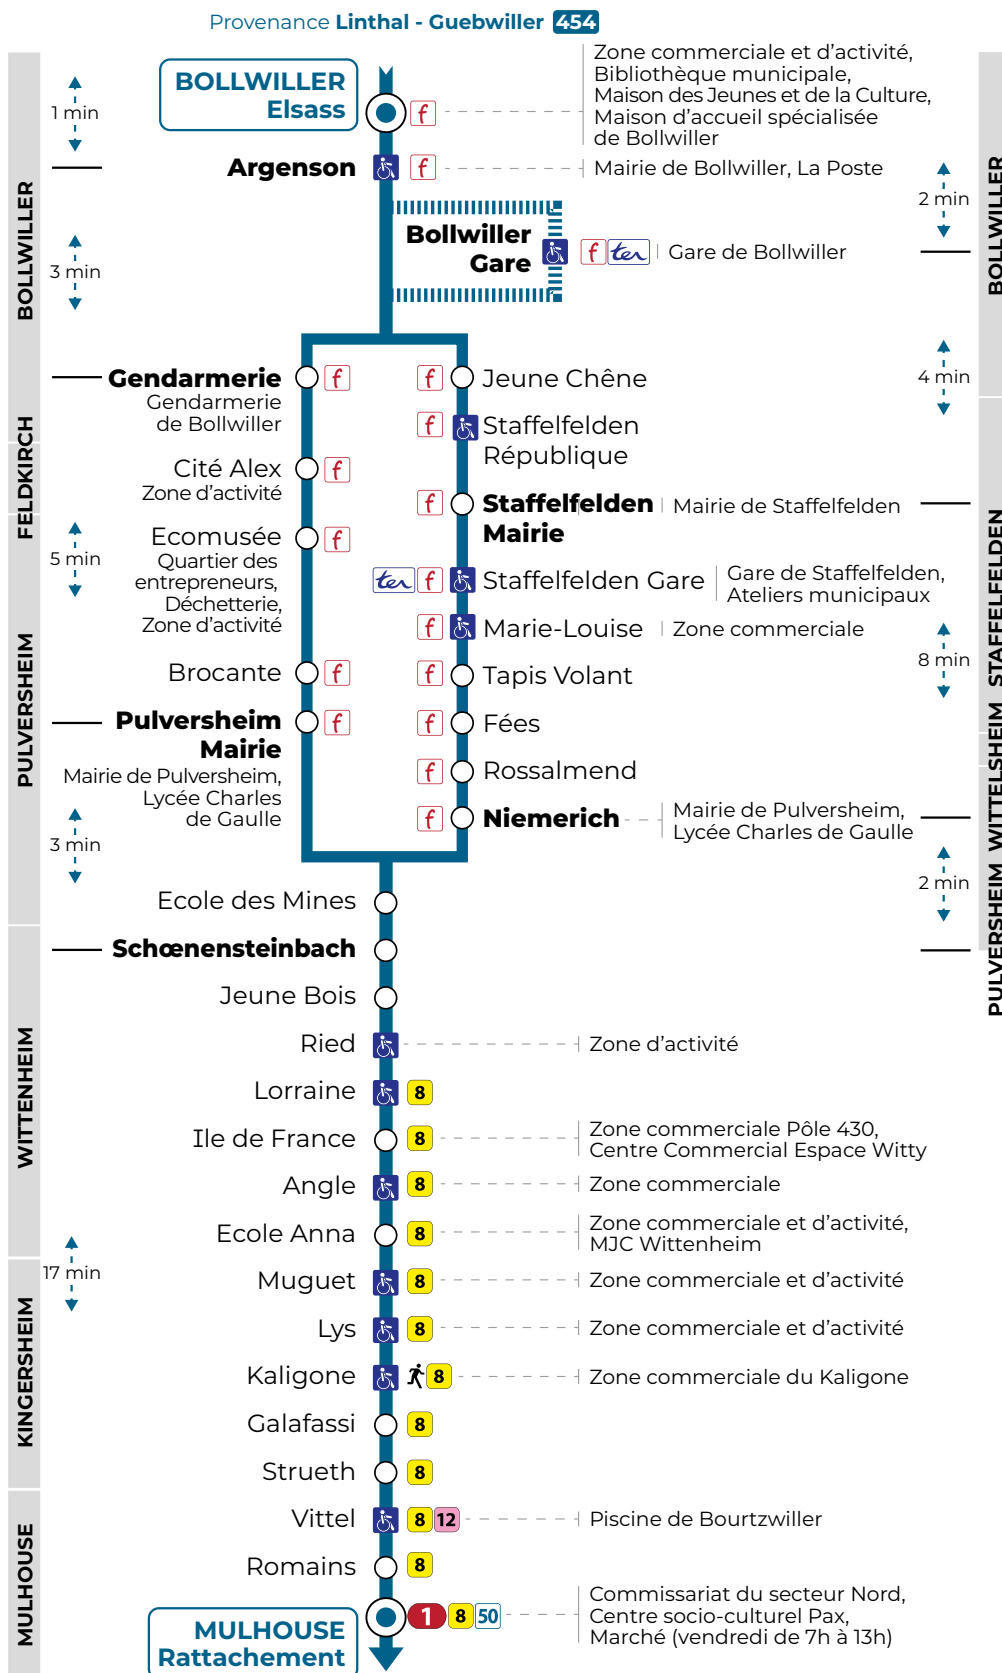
Provenance Linthal - Guebwiller 454

BOLLWILLER Elsass
1 min
Zone commerciale et d'activité, Bibliothèque municipale, Maison des Jeunes et de la Culture, Maison d'accueil spécialisée de Bollwiller

Argenson
Mairie de Bollwiller, La Poste

BOLLWILLER
3 min
Bollwiller Gare
Gare de Bollwiller
2 min
BOLLWILLER

Gendarmerie
Gendarmerie de Bollwiller
Jeune Chêne
4 min
FELDKIRCH
Staffelfelden République
Cité Alex
Zone d'activité
Staffelfelden Mairie
Mairie de Staffelfelden
5 min
Ecomusée
Quartier des entrepreneurs, Déchetterie, Zone d'activité
Staffelfelden Gare
Gare de Staffelfelden, Ateliers municipaux
Marie-Louise
Zone commerciale
STAFFELFELDEN
8 min
Brocante
Tapis Volant
PULVERSHEIM
Pulversheim Mairie
Mairie de Pulversheim, Lycée Charles de Gaulle
Fées
Rossalmend
3 min
Niemerich
Mairie de Pulversheim, Lycée Charles de Gaulle
PULVERSHEIM WITTELSHEIM
2 min
Ecole des Mines
Schœnensteinbach
Jeune Bois
WITTENHEIM
Ried
Zone d'activité
Lorraine 8
Ile de France 8
Zone commerciale Pôle 430, Centre Commercial Espace Witty
Angle 8
Zone commerciale
Ecole Anna 8
Zone commerciale et d'activité, MJC Wittenheim
17 min
Muguet 8
Zone commerciale et d'activité
KINGERSHEIM
Lys 8
Zone commerciale et d'activité
Kaligone 8
Zone commerciale du Kaligone
Galafassi 8
Strueth 8
Vittel 8 12
Piscine de Bourtzwiller
MULHOUSE
Romains 8
MULHOUSE Rattachement
1 8 50
Commissariat du secteur Nord, Centre socio-culturel Pax, Marché (vendredi de 7h à 13h)